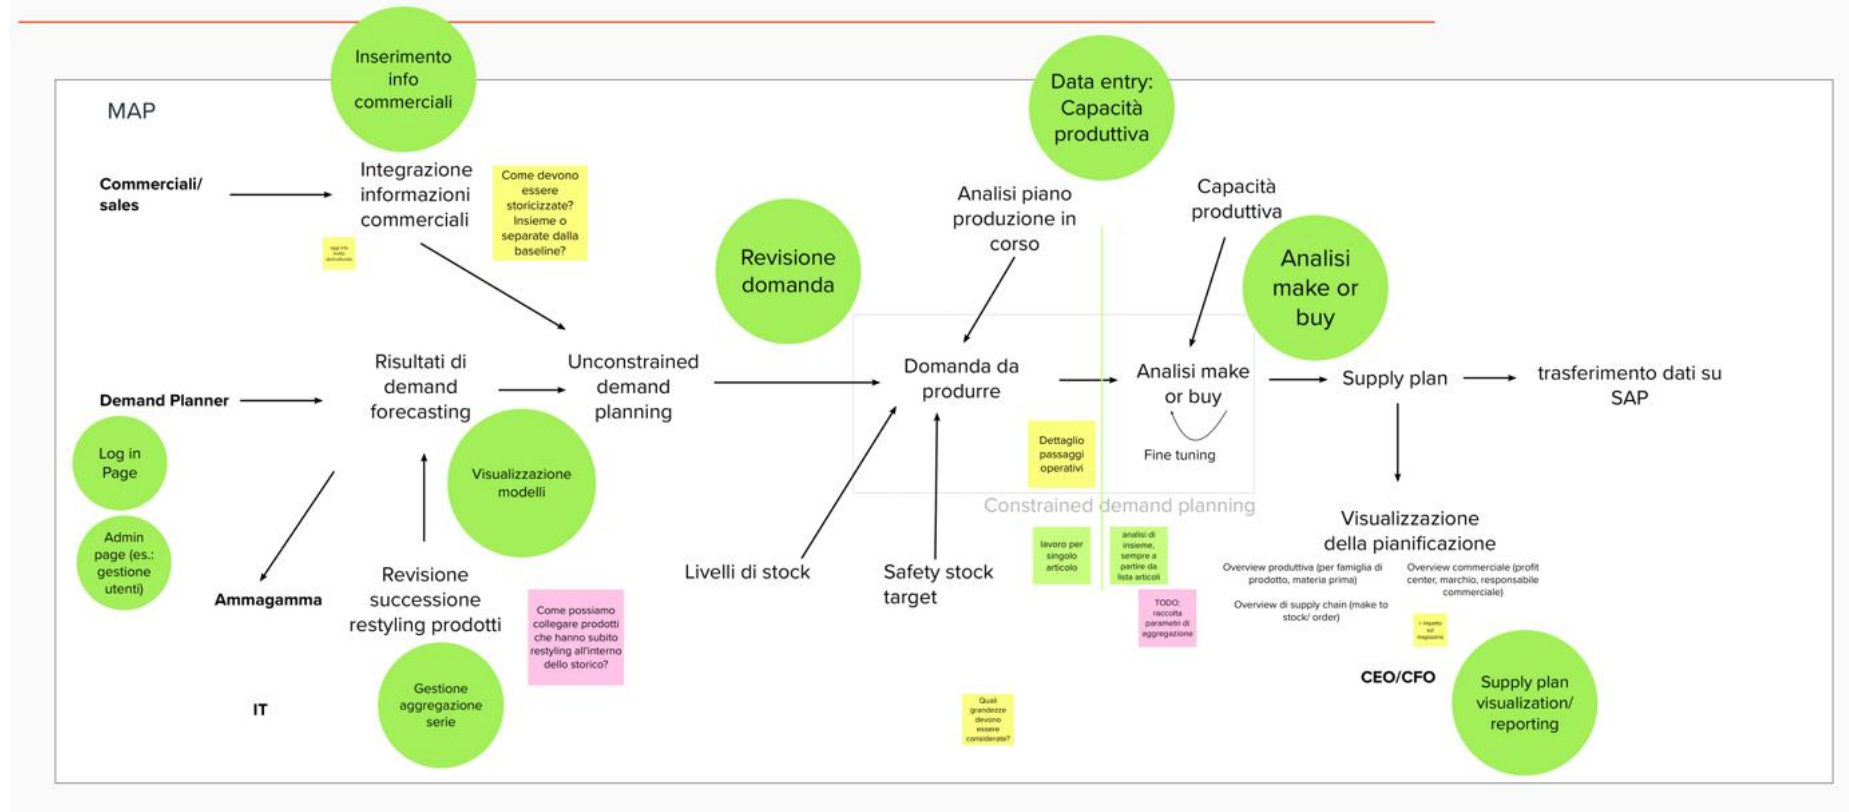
MAP

Inserimento info commerciali

Commerciali/ sales

Integrazione informazioni commerciali

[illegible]

Come devono essere storicizzate? Insieme o separate dalla baseline?

Revisione domanda

Data entry: Capacità produttiva

Analisi piano produzione in corso

Capacità produttiva

Analisi make or buy

Demand Planner

Risultati di demand forecasting

Unconstrained demand planning

Domanda da produrre

Analisi make or buy

Fine tuning

Supply plan

trasferimento dati su SAP

Log in Page

Visualizzazione modelli

Dettaglio passaggi operativi

Constrained demand planning

Admin page (es.: gestione utenti)

Visualizzazione della pianificazione

Overview produttiva (per famiglia di prodotto, materia prima)

Overview commerciale (profit center, marchio, responsabile commerciale)

Overview di supply chain (make to stock/ order)

lavoro per singolo articolo

analisi di insieme, sempre a partire da lista articoli

TODO: raccolta parametri di aggregazione

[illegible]

Ammagamma

Revisione successione restyling prodotti

Come possiamo collegare prodotti che hanno subito restyling all'interno dello storico?

Livelli di stock

Safety stock target

CEO/CFO

Supply plan visualization/ reporting

IT

Gestione aggregazione serie

Quali grandezze devono essere considerate?